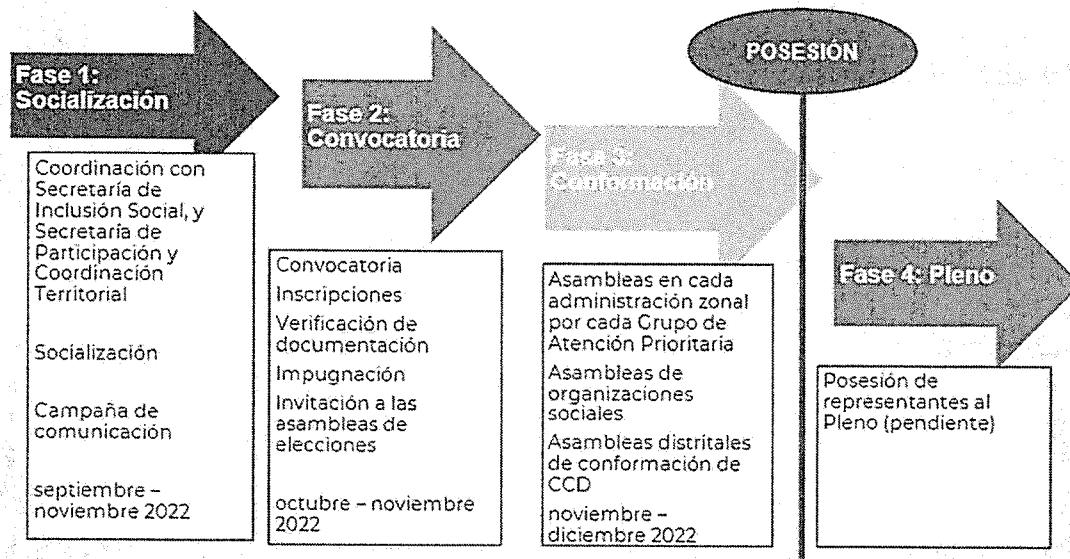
POSESIÓN

Fase 1: Socialización

Coordinación con Secretaría de Inclusión Social, y Secretaría de Participación y Coordinación Territorial

Socialización

Campaña de comunicación

septiembre – noviembre 2022

Fase 2: Convocatoria

Convocatoria

Inscripciones

Verificación de documentación

Impugnación

Invitación a las asambleas de elecciones

octubre – noviembre 2022

Fase 3: Conformación

Asambleas en cada administración zonal por cada Grupo de Atención Prioritaria

Asambleas de organizaciones sociales

Asambleas distritales de conformación de CCD

noviembre – diciembre 2022

Fase 4: Pleno

Posesión de representantes al Pleno (pendiente)